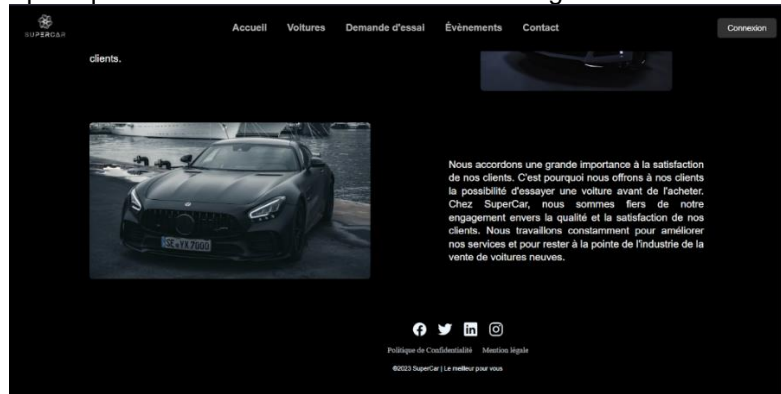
SUPERCAR

Accueil Voitures Demande d'essai Évènements Contact

Connexion

clients.

Nous accordons une grande importance à la satisfaction de nos clients. C'est pourquoi nous offrons à nos clients la possibilité d'essayer une voiture avant de l'acheter. Chez SuperCar, nous sommes fiers de notre engagement envers la qualité et la satisfaction de nos clients. Nous travaillons constamment pour améliorer nos services et pour rester à la pointe de l'industrie de la vente de voitures neuves.

Politique de Confidentialité Mention légale

©2023 SuperCar | Le meilleur pour vous